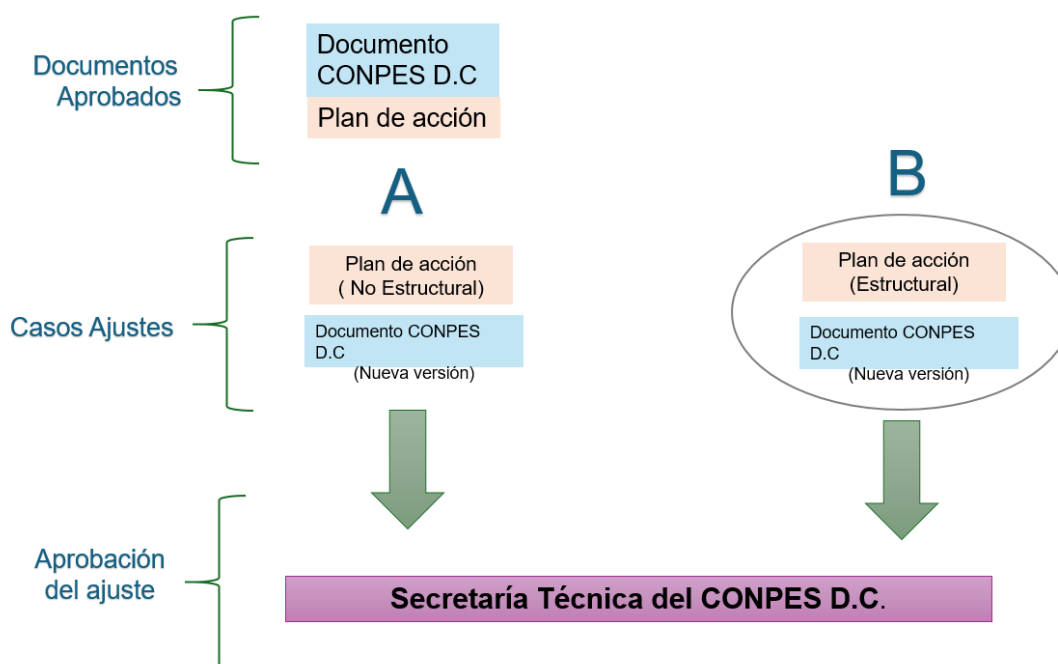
Documentos Aprobados

Documento CONPES D.C

Plan de acción

A

B

Casos Ajustes

Plan de acción ( No Estructural)

Documento CONPES D.C (Nueva versión)

Plan de acción (Estructural)

Documento CONPES D.C (Nueva versión)

Aprobación del ajuste

Secretaría Técnica del CONPES D.C.